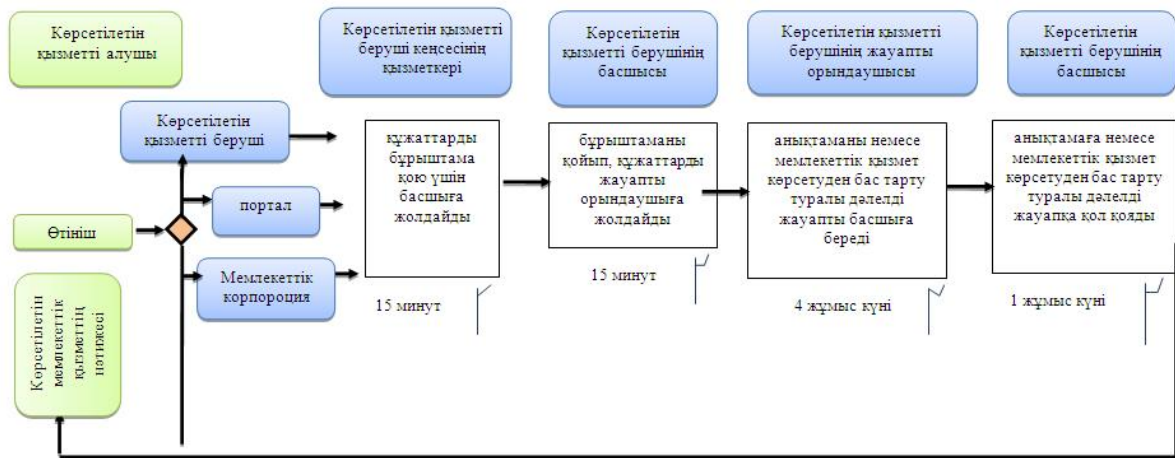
Көрсетілетін қызметті алушы

Көрсетілетін қызметті беруші кеңсесінің қызметкері

Көрсетілетін қызметті берушінің басшысы

Көрсетілетін қызметті берушінің жауапты орындаушысы

Көрсетілетін қызметті берушінің басшысы

Көрсетілетін қызметті беруші

портал

Мемлекеттік корпорация

Өтініш

Көрсетілетін мемлекеттік қызметтің нәтижесі

құжаттарды бұрыштама қою үшін басшыға жолдайды

15 минут

бұрыштаманы қойып, құжаттарды жауапты орындаушыға жолдайды

15 минут

анықтаманы немесе мемлекеттік қызмет көрсетуден бас тарту туралы дәлелді жауапты басшыға береді

4 жұмыс күні

анықтамаға немесе мемлекеттік қызмет көрсетуден бас тарту туралы дәлелді жауапқа қол қояды

1 жұмыс күні